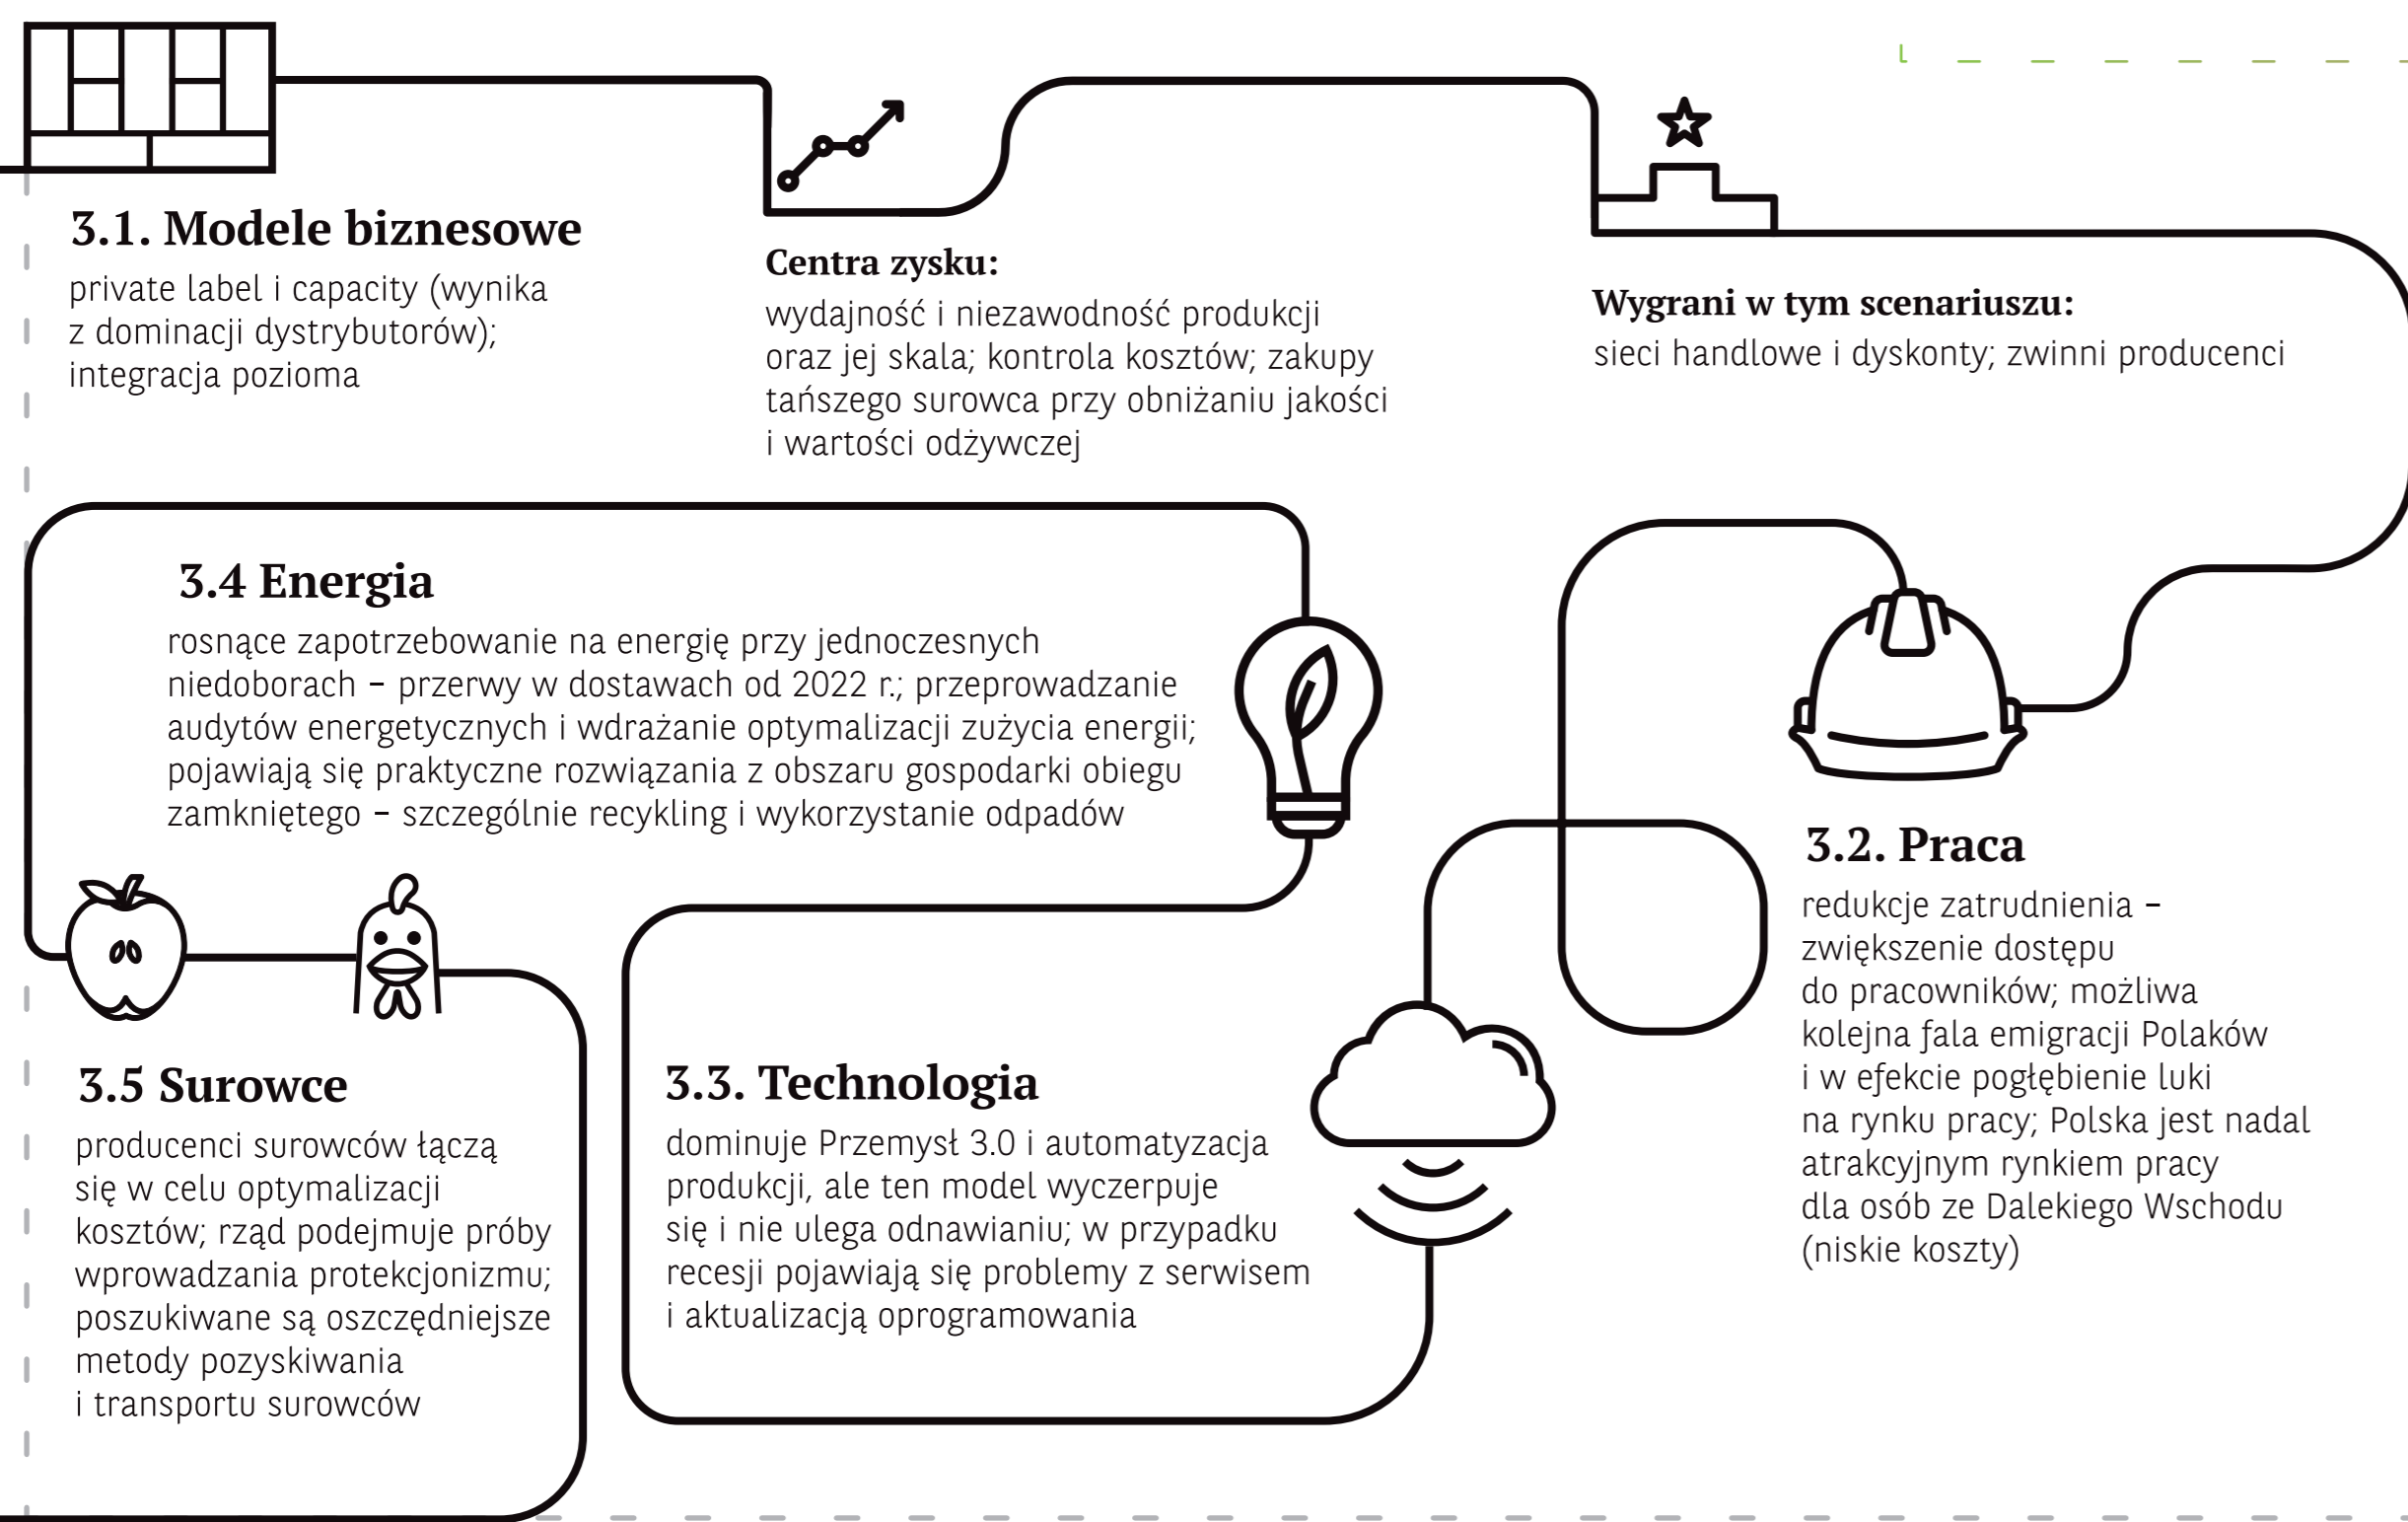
3.1. Modele biznesowe

private label i capacity (wynika z dominacji dystrybutorów); integracja pozioma

Centra zysku:

wydajność i niezawodność produkcji oraz jej skala; kontrola kosztów; zakupy tańszego surowca przy obniżaniu jakości i wartości odżywczej

Wygrani w tym scenariuszu:

sieci handlowe i dyskonty; zwinni producenci

3.4 Energia

rosnące zapotrzebowanie na energię przy jednoczesnych niedoborach – przerwy w dostawach od 2022 r.; przeprowadzanie audytów energetycznych i wdrażanie optymalizacji zużycia energii; pojawiają się praktyczne rozwiązania z obszaru gospodarki obiegu zamkniętego – szczególnie recykling i wykorzystanie odpadów

3.2. Praca

redukcje zatrudnienia – zwiększenie dostępu do pracowników; możliwa kolejna fala emigracji Polaków i w efekcie pogłębienie luki na rynku pracy; Polska jest nadal atrakcyjnym rynkiem pracy dla osób ze Dalekiego Wschodu (niskie koszty)

3.5 Surowce

producenci surowców łączą się w celu optymalizacji kosztów; rząd podejmuje próby wprowadzania protekcjonizmu; poszukiwane są oszczędniejsze metody pozyskiwania i transportu surowców

3.3. Technologia

dominuje Przemysł 3.0 i automatyzacja produkcji, ale ten model wyczerpuje się i nie ulega odnawianiu; w przypadku recesji pojawiają się problemy z serwisem i aktualizacją oprogramowania